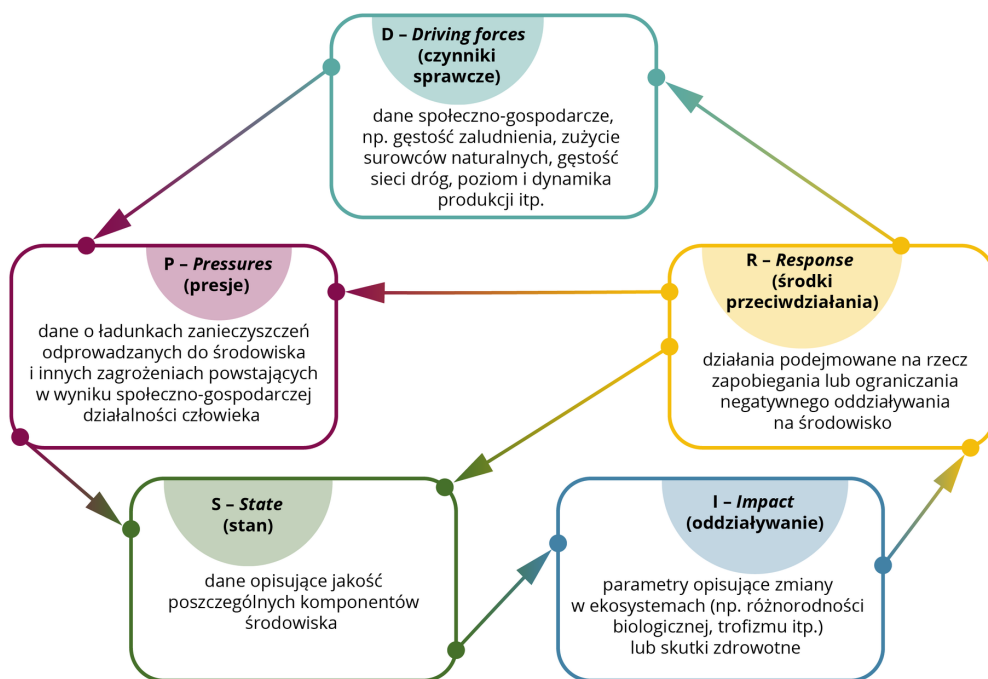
D – *Driving forces* (czynniki sprawcze)

dane społeczno-gospodarcze, np. gęstość zaludnienia, zużycie surowców naturalnych, gęstość sieci dróg, poziom i dynamika produkcji itp.

P – *Pressures* (presje)

dane o ładunkach zanieczyszczeń odprowadzanych do środowiska i innych zagrożeniach powstających w wyniku społeczno-gospodarczej działalności człowieka

R – *Response* (środki przeciwdziałania)

działania podejmowane na rzecz zapobiegania lub ograniczania negatywnego oddziaływania na środowisko

S – *State* (stan)

dane opisujące jakość poszczególnych komponentów środowiska

I – *Impact* (oddziaływanie)

parametry opisujące zmiany w ekosystemach (np. różnorodności biologicznej, trofizmu itp.) lub skutki zdrowotne